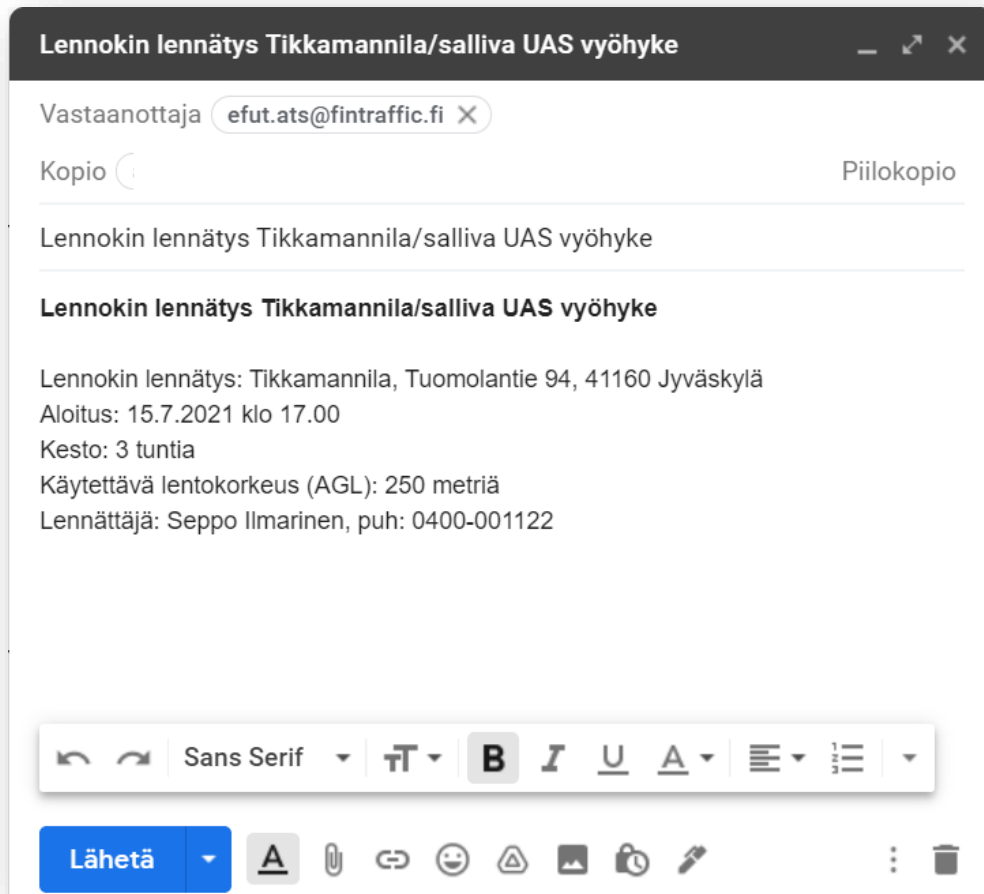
Lennokin lennätys Tikkamannila/salliva UAS vyöhyke

Vastaanottaja efut.ats@fintraffic.fi

Kopio

Piilokopio

Lennokin lennätys Tikkamannila/salliva UAS vyöhyke

**Lennokin lennätys Tikkamannila/salliva UAS vyöhyke**

Lennokin lennätys: Tikkamannila, Tuomolantie 94, 41160 Jyväskylä
Aloitus: 15.7.2021 klo 17.00
Kesto: 3 tuntia
Käytettävä lentokorkeus (AGL): 250 metriä
Lennättäjä: Seppo Ilmarinen, puh: 0400-001122

Sans Serif

B I U A

Lähetä